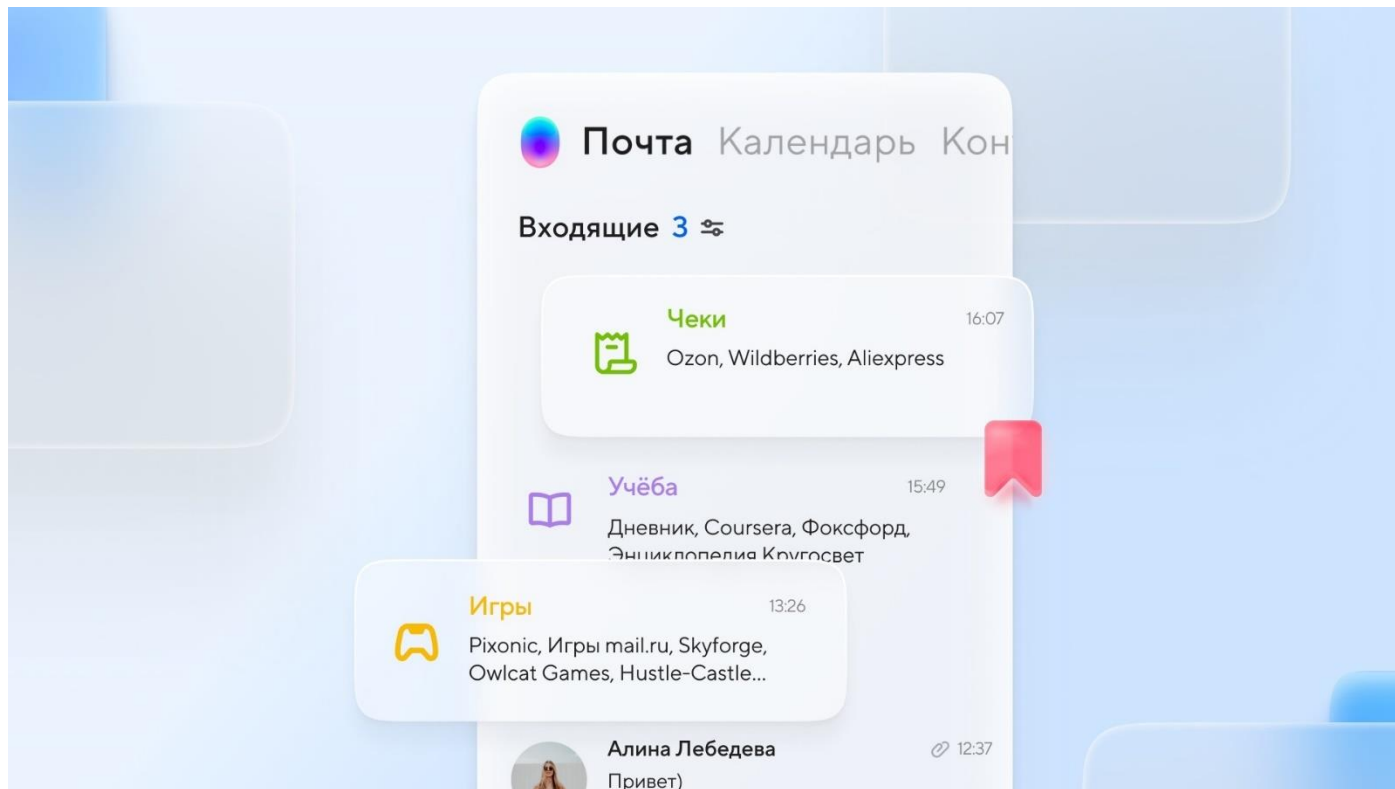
Почта Календарь Кон

Входящие 3

Чеки 16:07
Ozon, Wildberries, Aliexpress

Учёба 15:49
Дневник, Coursera, Фоксфорд, Энциклопедия Кругосвет

Игры 13:26
Pixonic, Игры mail.ru, Skyforge, Owlcat Games, Hustle-Castle...

Алина Лебедева 12:37
Привет)